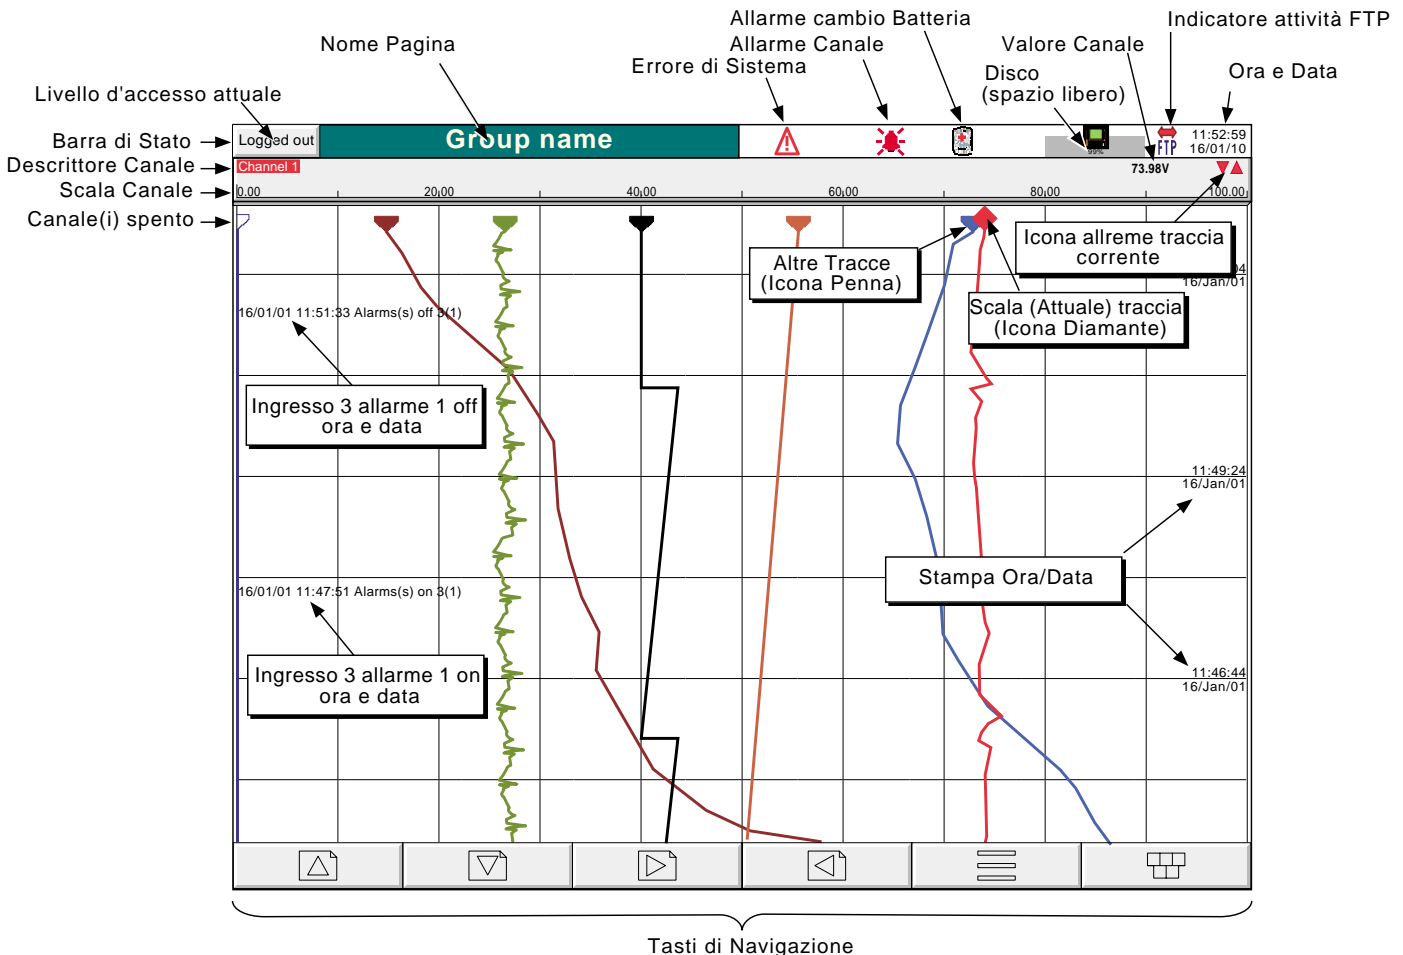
Allarme cambio Batteria
Indicatore attività FTP
Nome Pagina
Allarme Canale
Valore Canale
Errore di Sistema
Ora e Data
Disco
(spazio libero)
Livello d'accesso attuale
Barra di Stato
Descrittore Canale
Scala Canale
Canale(i) spento

Logged out
Group name
99%
FTP
11:52:59
16/01/10
Channel 1
73.98V
0.00
20.00
40.00
60.00
80.00
100.00

Icona allreme traccia corrente
Altre Tracce (Icona Penna)
Scala (Attuale) traccia (Icona Diamante)
16/Jan/01
16/01/01 11:51:33 Alarms(s) off 3(1)
Ingresso 3 allarme 1 off ora e data
11:49:24
16/Jan/01
Stampa Ora/Data
16/01/01 11:47:51 Alarms(s) on 3(1)
Ingresso 3 allarme 1 on ora e data
11:46:44
16/Jan/01

Tasti di Navigazione